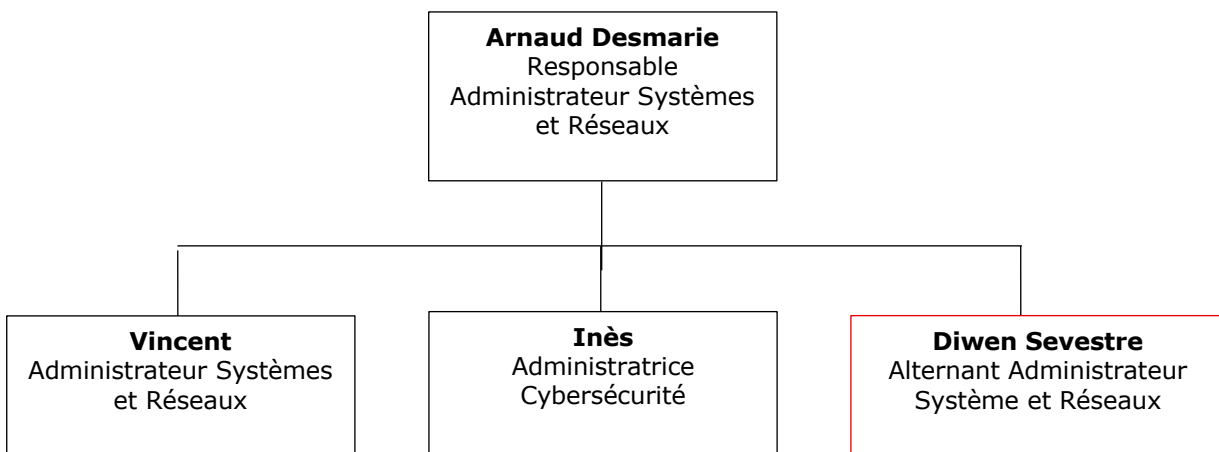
**Arnaud Desmarie**
Responsable Administrateur Systèmes et Réseaux

**Vincent**
Administrateur Systèmes et Réseaux

**Inès**
Administratrice Cybersécurité

**Diwen Sevestre**
Alternant Administrateur Système et Réseaux